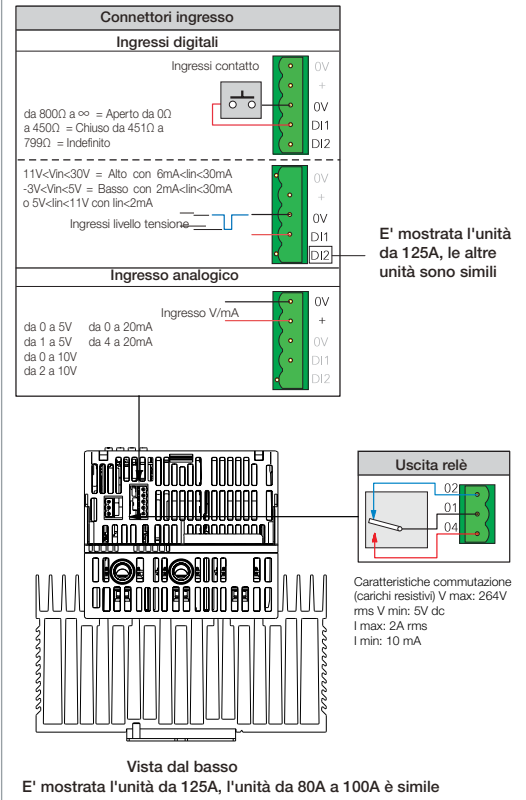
Connettori ingresso

Ingressi digitali

Ingressi contatto

0V
+
0V
DI1
DI2

da 800Ω a ∞ = Aperto da 0Ω a 450Ω = Chiuso da 451Ω a 799Ω = Indefinito

11V<Vin<30V = Alto con 6mA<Iin<30mA
-3V<Vin<5V = Basso con 2mA<Iin<30mA
o 5V<Iin<11V con Iin<2mA

Ingressi livello tensione

0V
+
0V
DI1
DI2

E' mostrata l'unità da 125A, le altre unità sono simili

Ingresso analogico

Ingresso V/mA

da 0 a 5V
da 1 a 5V
da 0 a 10V
da 2 a 10V

da 0 a 20mA
da 4 a 20mA

0V
+
0V
DI1
DI2

Uscita relè

02
01
04

Caratteristiche commutazione (carichi resistivi) V max: 264V rms V min: 5V dc
I max: 2A rms
I min: 10 mA

Vista dal basso
E' mostrata l'unità da 125A, l'unità da 80A a 100A è simile